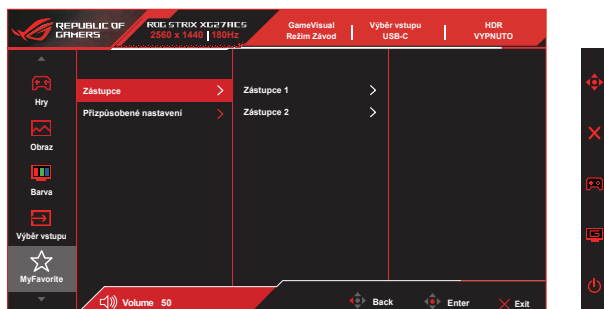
REPUBLIC OF GAMERS

ROG STRIX XG27ACS
2560 x 1440 | 180Hz

GameVisual
Režim Závod

Výběr vstupu
USB-C

HDR
VYPNUTO

Hry

Obraz

Barva

Výběr vstupu

MyFavorite

Zástupce

Přizpůsobené nastavení

Zástupce 1

Zástupce 2

Volume 50

Back

Enter

Exit